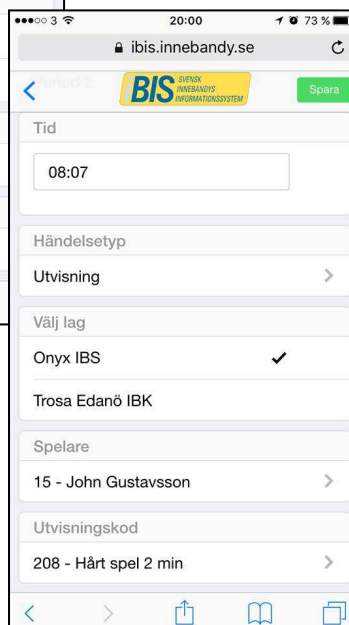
●●●○○ 3 20:00 73 %

ibis.innebandy.se

BIS SVENSK INNEBANDYS INFORMATIONSSYSTEM

Spara

Tid

08:07

Händelsetyp

Utvisning

Välj lag

Onyx IBS ✓

Trosa Edanö IBK

Spelare

15 - John Gustavsson

Utvisningskod

208 - Hårt spel 2 min